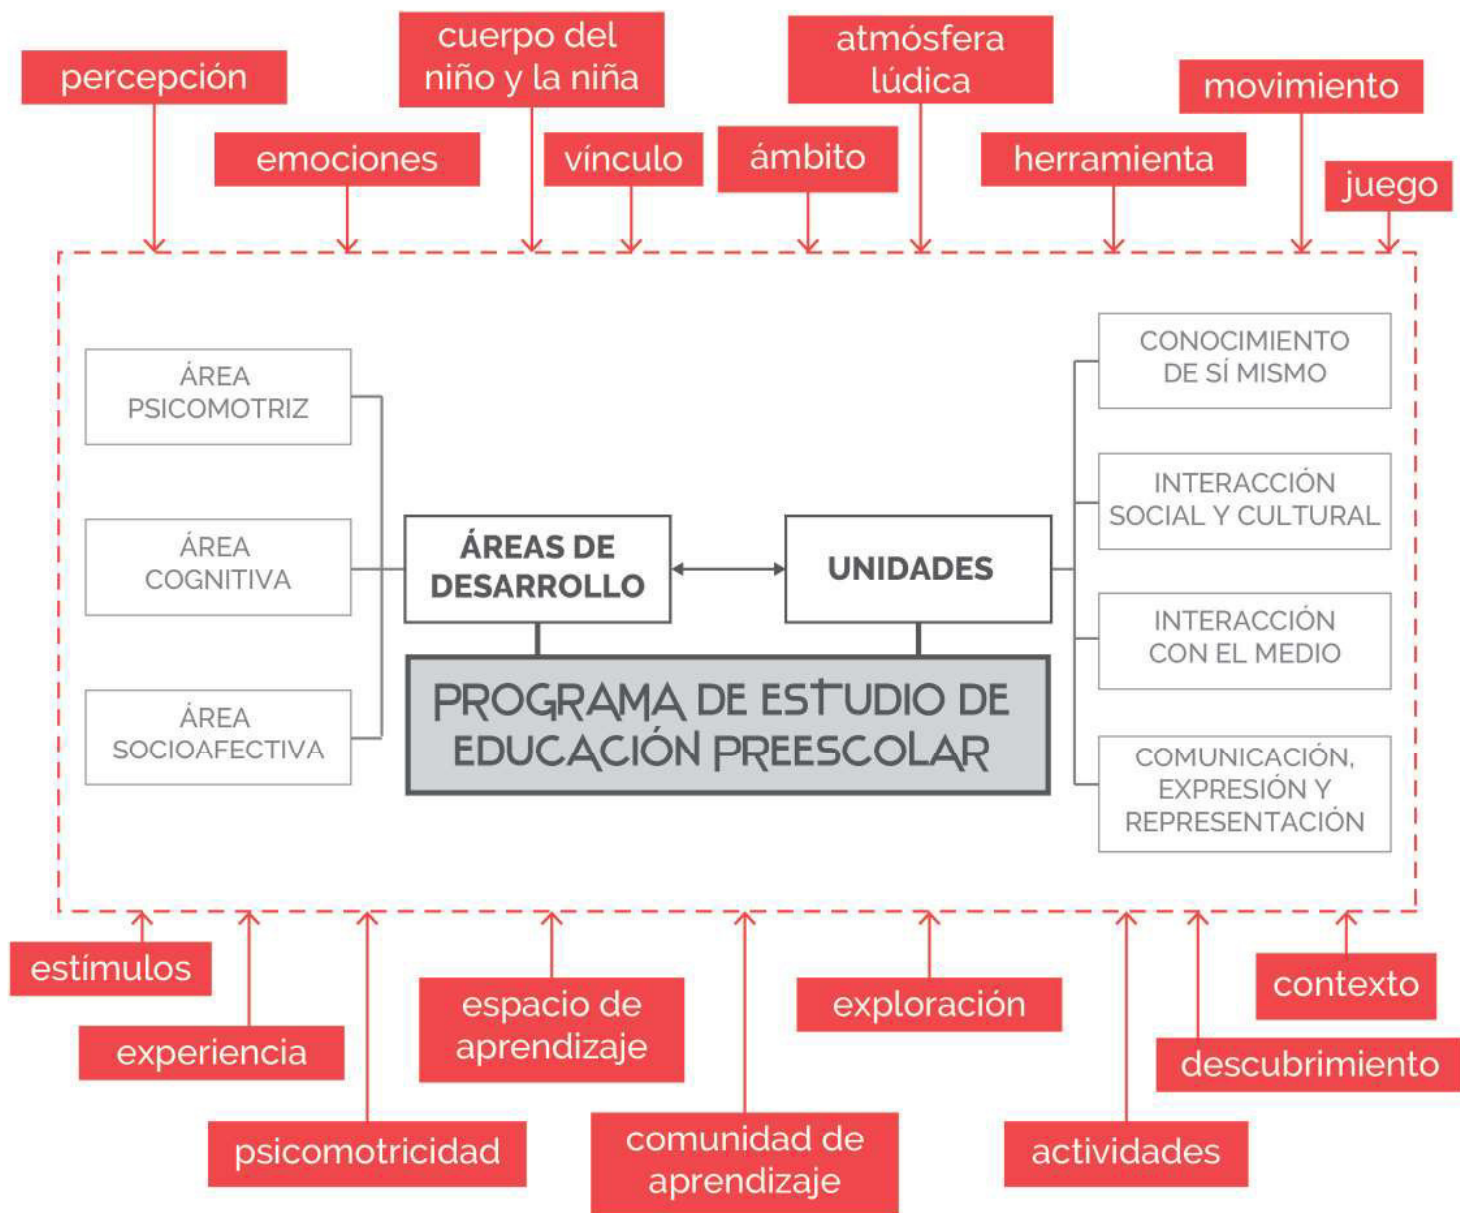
percepción

cuerpo del niño y la niña

atmósfera lúdica

movimiento

emociones

vínculo

ámbito

herramienta

juego

ÁREA PSICOMOTRIZ

ÁREA COGNITIVA

ÁREA SOCIOAFECTIVA

ÁREAS DE DESARROLLO

UNIDADES

PROGRAMA DE ESTUDIO DE EDUCACIÓN PREESCOLAR

CONOCIMIENTO DE SÍ MISMO

INTERACCIÓN SOCIAL Y CULTURAL

INTERACCIÓN CON EL MEDIO

COMUNICACIÓN, EXPRESIÓN Y REPRESENTACIÓN

estímulos

experiencia

psicomotricidad

espacio de aprendizaje

comunidad de aprendizaje

exploración

actividades

contexto

descubrimiento